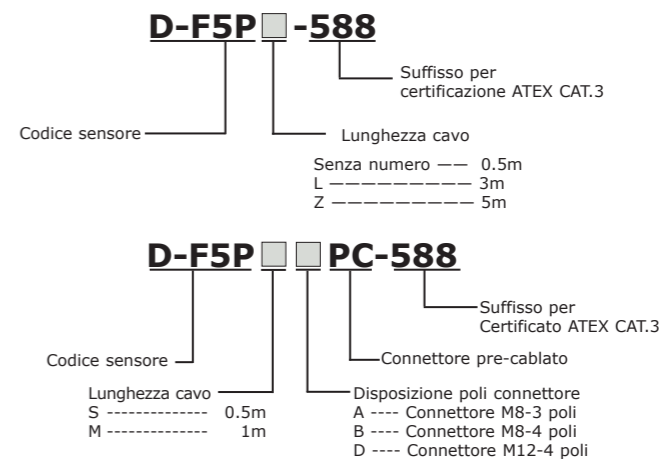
D-F5P□-588

Suffisso per certificazione ATEX CAT.3

Codice sensore

Lunghezza cavo

Senza numero —— 0.5m
L ————————— 3m
Z ————————— 5m

D-F5P□□PC-588

Suffisso per Certificato ATEX CAT.3

Codice sensore

Connettore pre-cablato

Lunghezza cavo
S -------------- 0.5m
M -------------- 1m

Disposizione poli connettore
A ---- Connettore M8-3 poli
B ---- Connettore M8-4 poli
D ---- Connettore M12-4 poli